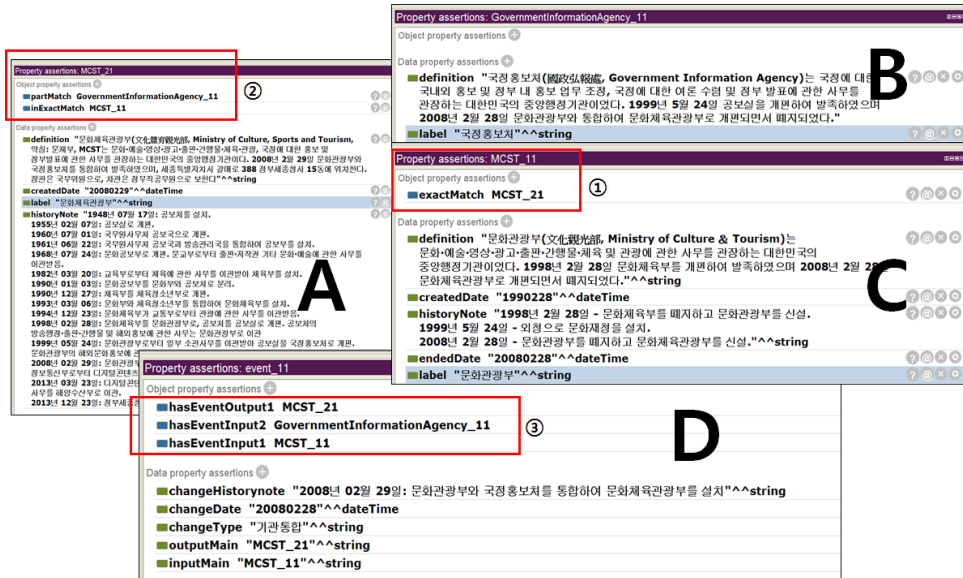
Property assertions: MCST_21

Object property assertions

partMatch GovernmentInformationAgency_11

inExactMatch MCST_11

②

Data property assertions

definition "문화체육관광부(文化體育觀光部, Ministry of Culture, Sports and Tourism, 약칭: 문체부, MCST는 문화·예술·영상·광고·출판·간행물·체육·관광, 국정에 대한 홍보 및 정부발표에 관한 사무를 관장하는 대한민국의 중앙행정기관이다. 2008년 2월 29일 문화관광부와 국정홍보처를 통합하여 발족하였으며, 세종특별자치시 갈매로 388 정부세종청사 15동에 위치한다. 장관은 국무위원으로, 차관은 정무직공무원으로 보한다"^^string

createdDate "20080229"^^dateTime

label "문화체육관광부"^^string

historyNote "1948년 07월 17일: 공보처를 설치.
1955년 02월 07일: 공보실로 개편.
1960년 07월 01일: 국무원사무처 공보국으로 개편.
1961년 06월 22일: 국무원사무처 공보국과 방송관리국을 통합하여 공보부를 설치.
1968년 07월 24일: 문화부로부터 문화·예술에 관한 사무를 이관받아 문화공보부로 개편.
1982년 03월 20일: 교육부로부터 체육에 관한 사무를 이관받아 체육부를 설치.
1990년 01월 03일: 문화공보부를 문화부와 공보처로 분리.
1990년 12월 27일: 체육부를 체육청소년부로 개편.
1993년 03월 06일: 문화부와 체육청소년부를 통합하여 문화체육부를 설치.
1994년 12월 23일: 문화체육부가 교통부로부터 관광에 관한 사무를 이관받음.
1998년 02월 28일: 문화체육부를 문화관광부로, 공보처를 공보실로 개편. 공보처의 방송행정·출판·간행물 및 해외홍보에 관한 사무는 문화관광부로 이관
1999년 05월 24일: 문화관광부로부터 일부 소관사무를 이관받아 공보실을 국정홍보처로 개편.
문화관광부의 해외문화홍보에 관한
2008년 02월 29일: 문화관광부와
정보통신부로부터 디지털콘텐츠
2013년 03월 23일: 디지털콘텐
사무를 해양수산부로 이관.
2013년 12월 23일: 정부세종

A

Property assertions: GovernmentInformationAgency_11

Object property assertions

Data property assertions

definition "국정홍보처(國政弘報處, Government Information Agency)는 국정에 대한 국내외 홍보 및 정부 내 홍보 업무 조정, 국정에 대한 여론 수렴 및 정부 발표에 관한 사무를 관장하는 대한민국의 중앙행정기관이었다. 1999년 5월 24일 공보실을 개편하여 발족하였으며 2008년 2월 28일 문화관광부와 통합하여 문화체육관광부로 개편되면서 폐지되었다."

label "국정홍보처"^^string

B

Property assertions: MCST_11

Object property assertions

exactMatch MCST_21

①

Data property assertions

definition "문화관광부(文化觀光部, Ministry of Culture & Tourism)는 문화·예술·영상·광고·출판·간행물·체육 및 관광에 관한 사무를 관장하는 대한민국의 중앙행정기관이었다. 1998년 2월 28일 문화체육부를 개편하여 발족하였으며 2008년 2월 28 문화체육관광부로 개편되면서 폐지되었다."^^string

createdDate "1990228"^^dateTime

historyNote "1998년 2월 28일 - 문화체육부를 폐지하고 문화관광부를 신설.
1999년 5월 24일 - 외청으로 문화재청을 설치.
2008년 2월 28일 문화관광부를 폐지하고 문화체육관광부를 신설."^^string

endedDate "20080228"^^dateTime

label "문화관광부"^^string

C

Property assertions: event_11

Object property assertions

hasEventOutput1 MCST_21

hasEventInput2 GovernmentInformationAgency_11

hasEventInput1 MCST_11

③

D

Data property assertions

changeHistorynote "2008년 02월 29일: 문화관광부와 국정홍보처를 통합하여 문화체육관광부를 설치"^^string

changeDate "20080228"^^dateTime

changeType "기관통합"^^string

outputMain "MCST_21"^^string

inputMain "MCST_11"^^string